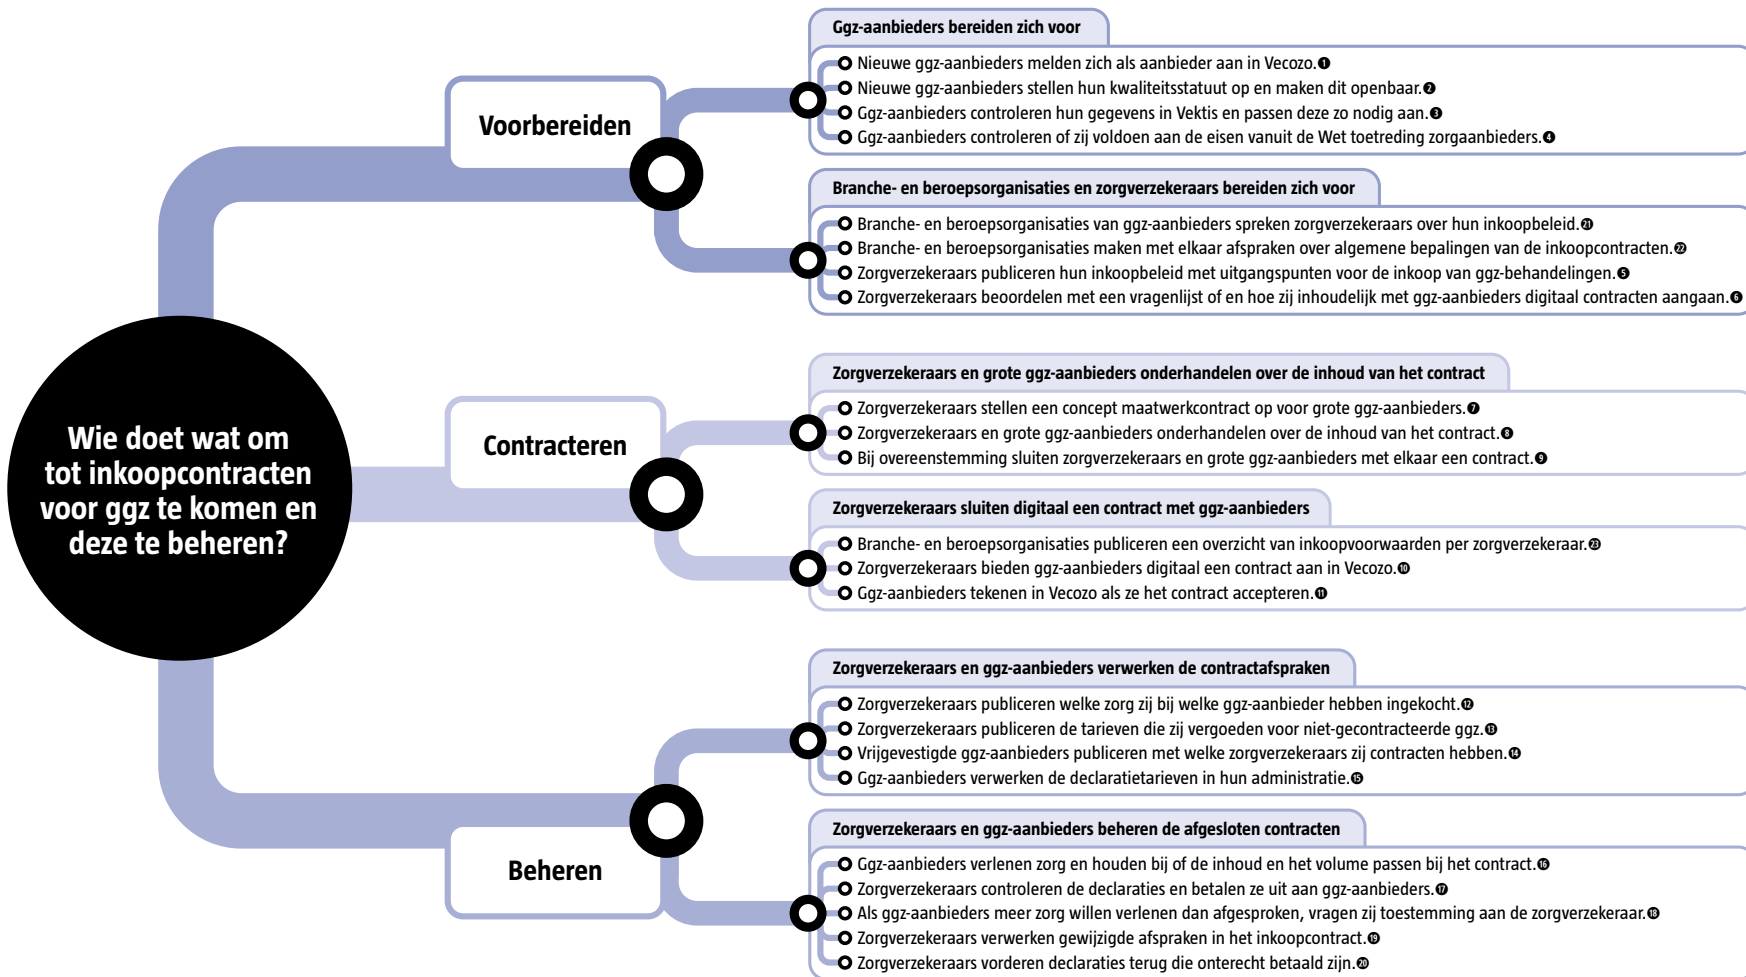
Wie doet wat om tot inkoopcontracten voor ggz te komen en deze te beheren?

Voorbereiden

Ggz-aanbieders bereiden zich voor

Nieuwe ggz-aanbieders melden zich als aanbieder aan in Vecozo.❶
Nieuwe ggz-aanbieders stellen hun kwaliteitsstatuut op en maken dit openbaar.❷
Ggz-aanbieders controleren hun gegevens in Vektis en passen deze zo nodig aan.❸
Ggz-aanbieders controleren of zij voldoen aan de eisen vanuit de Wet toetreding zorgaanbieders.❹

Branche- en beroepsorganisaties en zorgverzekeraars bereiden zich voor

Branche- en beroepsorganisaties van ggz-aanbieders spreken zorgverzekeraars over hun inkoopbeleid.㉑
Branche- en beroepsorganisaties maken met elkaar afspraken over algemene bepalingen van de inkoopcontracten.㉒
Zorgverzekeraars publiceren hun inkoopbeleid met uitgangspunten voor de inkoop van ggz-behandelingen.❺
Zorgverzekeraars beoordelen met een vragenlijst of en hoe zij inhoudelijk met ggz-aanbieders digitaal contracten aangaan.❻

Contracteren

Zorgverzekeraars en grote ggz-aanbieders onderhandelen over de inhoud van het contract

Zorgverzekeraars stellen een concept maatwerkcontract op voor grote ggz-aanbieders.❼
Zorgverzekeraars en grote ggz-aanbieders onderhandelen over de inhoud van het contract.❽
Bij overeenstemming sluiten zorgverzekeraars en grote ggz-aanbieders met elkaar een contract.❾

Zorgverzekeraars sluiten digitaal een contract met ggz-aanbieders

Branche- en beroepsorganisaties publiceren een overzicht van inkoopvoorwaarden per zorgverzekeraar.㉓
Zorgverzekeraars bieden ggz-aanbieders digitaal een contract aan in Vecozo.❿
Ggz-aanbieders tekenen in Vecozo als ze het contract accepteren.⓫

Beheren

Zorgverzekeraars en ggz-aanbieders verwerken de contractafspraken

Zorgverzekeraars publiceren welke zorg zij bij welke ggz-aanbieder hebben ingekocht.⓬
Zorgverzekeraars publiceren de tarieven die zij vergoeden voor niet-gecontracteerde ggz.⓭
Vrijgevestigde ggz-aanbieders publiceren met welke zorgverzekeraars zij contracten hebben.⓮
Ggz-aanbieders verwerken de declaratietarieven in hun administratie.⓯

Zorgverzekeraars en ggz-aanbieders beheren de afgesloten contracten

Ggz-aanbieders verlenen zorg en houden bij of de inhoud en het volume passen bij het contract.⓰
Zorgverzekeraars controleren de declaraties en betalen ze uit aan ggz-aanbieders.⓱
Als ggz-aanbieders meer zorg willen verlenen dan afgesproken, vragen zij toestemming aan de zorgverzekeraar.⓲
Zorgverzekeraars verwerken gewijzigde afspraken in het inkoopcontract.⓳
Zorgverzekeraars vorderen declaraties terug die onterecht betaald zijn.⓴